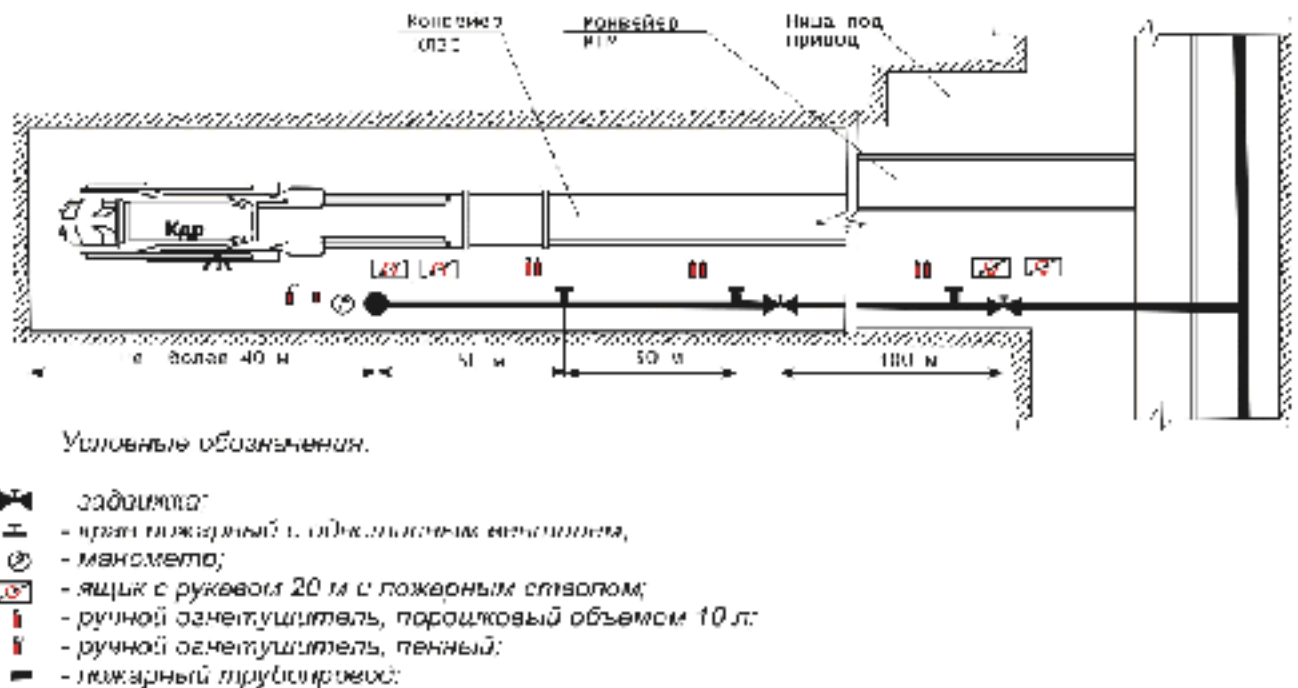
Конвейер
ОЛЗС

Конвейер
1ЛТ

Ниша под
привод

Кдр

е более 40 м

50 м

50 м

100 м

Условные обозначения.

- задвижка;
- кран пожарный с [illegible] вентилем,
- манометр;
- ящик с рукавом 20 м с пожарным стволом;
- ручной огнетушитель, порошковый объемом 10 л;
- ручной огнетушитель, пенный;
- пожарный трубопровод;